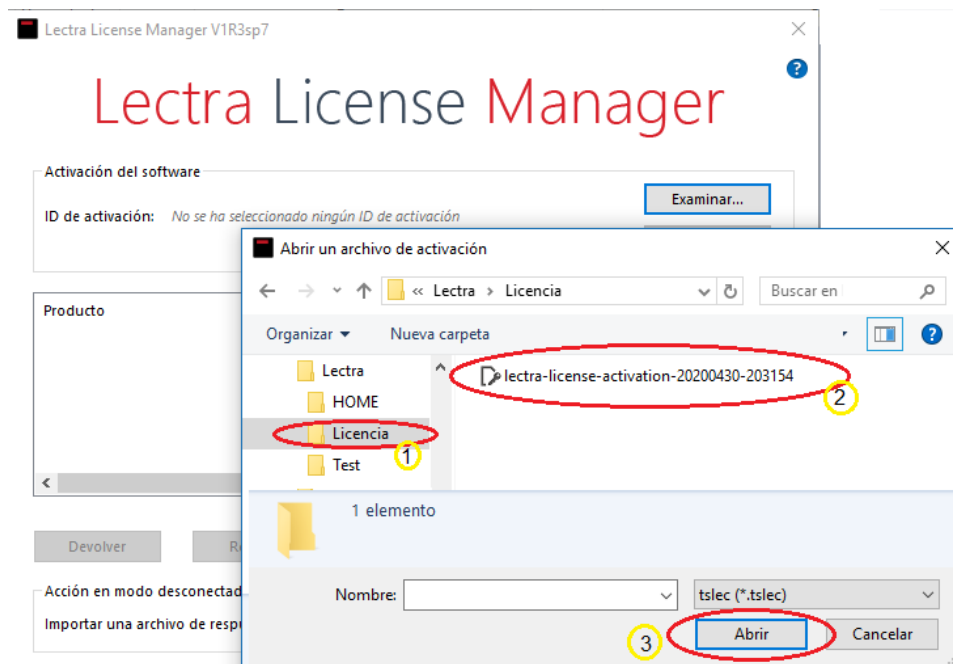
Lectra License Manager V1R3sp7

?

Lectra License Manager

Activación del software

ID de activación: No se ha seleccionado ningún ID de activación

Examinar...

Producto

Devolver

R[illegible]

Acción en modo desconectad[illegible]

Importar una archivo de resp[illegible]

Abrir un archivo de activación

« Lectra › Licencia

Buscar en

Organizar ▾ Nueva carpeta

?

Lectra
HOME
Licencia
Test

lectra-license-activation-20200430-203154

1
2

1 elemento

Nombre:

tslec (*.tslec)

3

Abrir

Cancelar